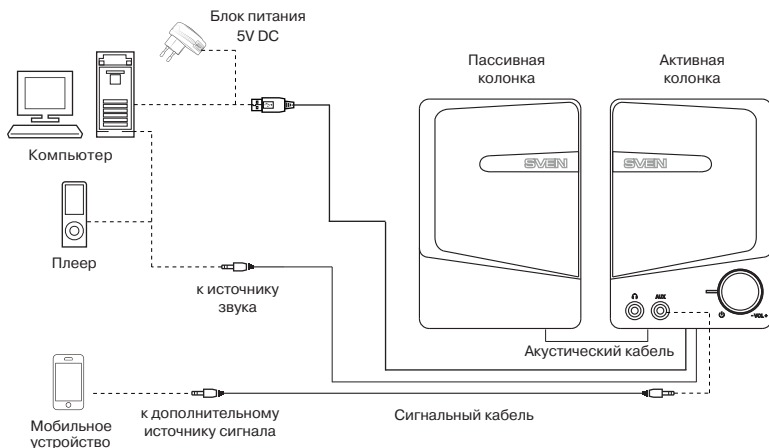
Блок питания
5V DC

Пассивная колонка

Активная колонка

Компьютер

SVEN

SVEN

Плеер

к источнику звука

AUX

VOL

Акустический кабель

Мобильное устройство

к дополнительному источнику сигнала

Сигнальный кабель